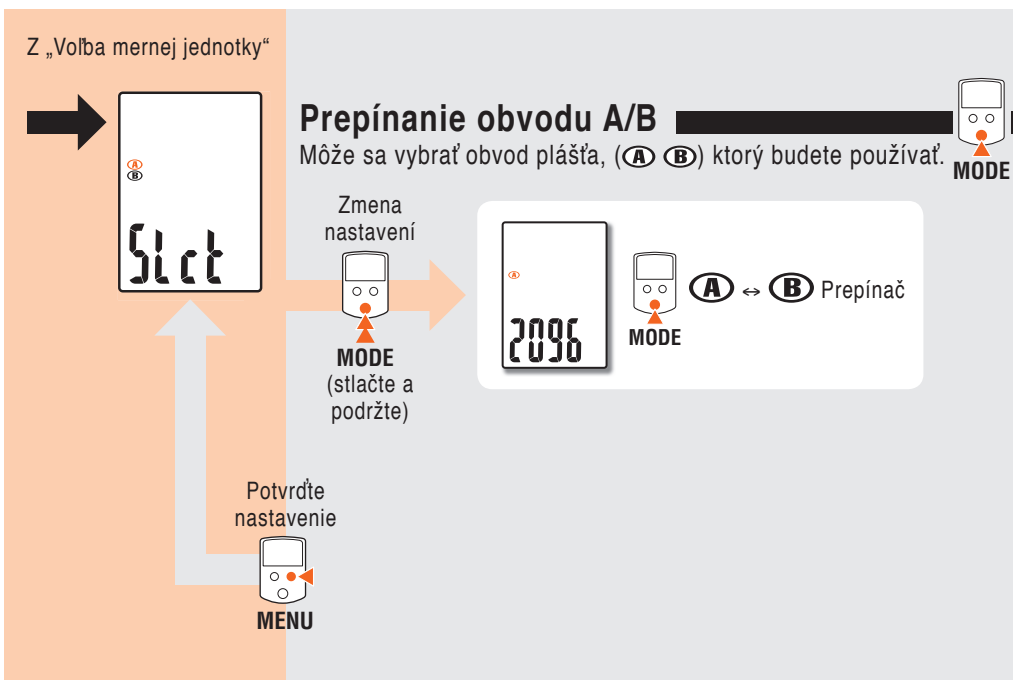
Z „Voľba mernej jednotky“

A
B
SLct

Prepínanie obvodu A/B

Môže sa vybrať obvod plášťa, (A B) ktorý budete používať.

MODE

Zmena nastavení

MODE
(stlačte a podržte)

A
2096

MODE

A ↔ B Prepínač

Potvrďte nastavenie

MENU